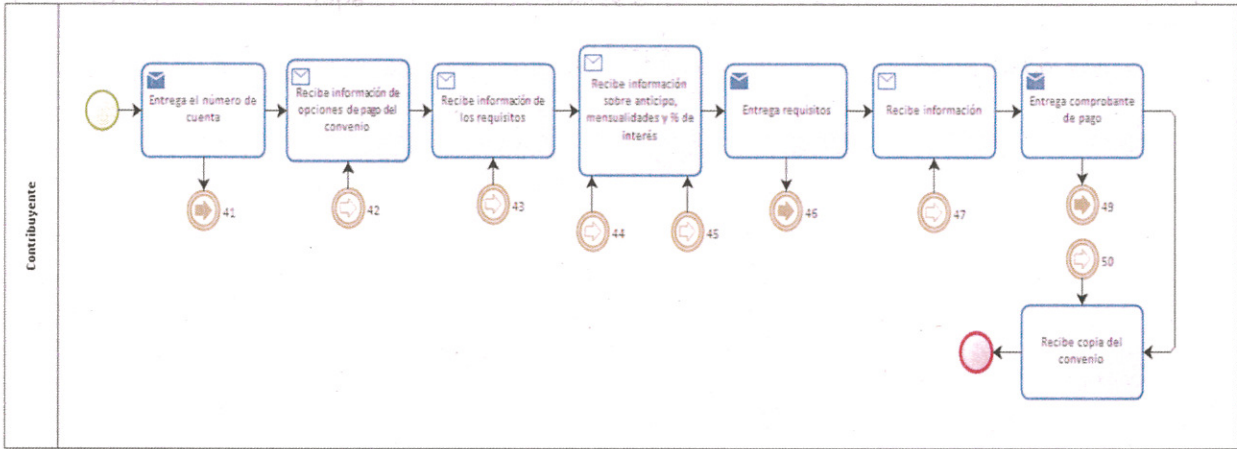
Contribuyente

Entrega el número de cuenta

41

Recibe información de opciones de pago del convenio

42

Recibe información de los requisitos

43

Recibe información sobre anticipo, mensualidades y % de interés

44

45

Entrega requisitos

46

Recibe información

47

Entrega comprobante de pago

49

50

Recibe copia del convenio